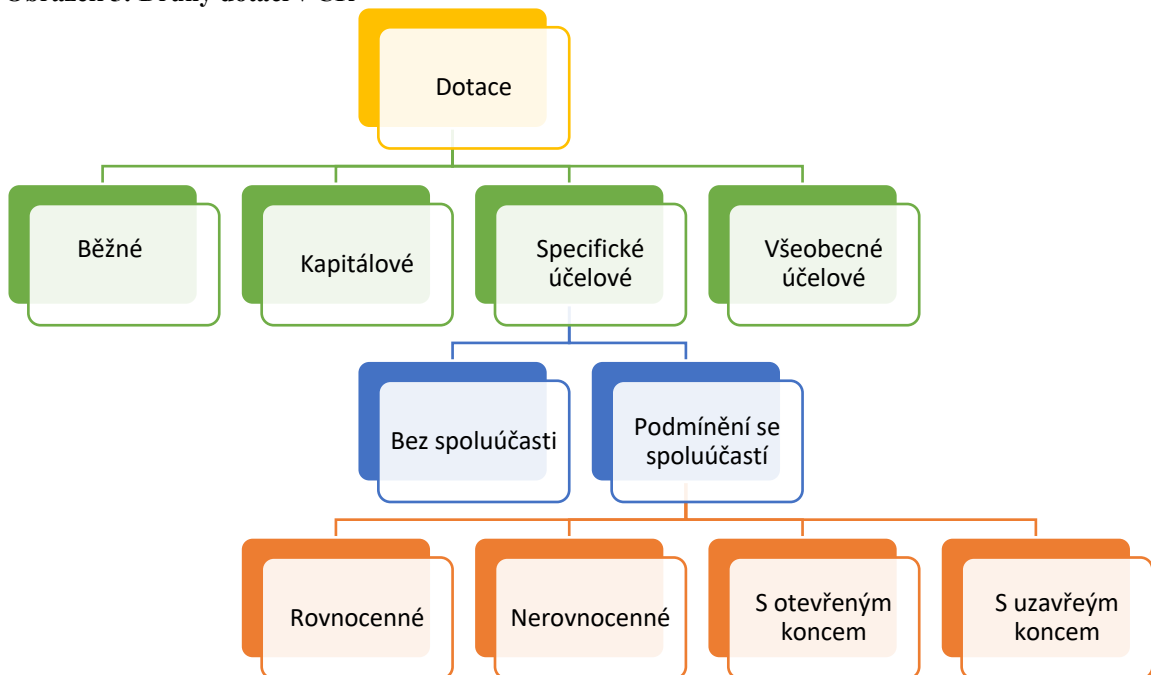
Obrázek 1: Druhy dotací v ČR

Dotace

Běžné

Kapitálové

Specifické účelové

Všeobecné účelové

Bez spoluúčasti

Podmínění se spoluúčastí

Rovnocenné

Nerovnocenné

S otevřeným koncem

S uzavřeým koncem